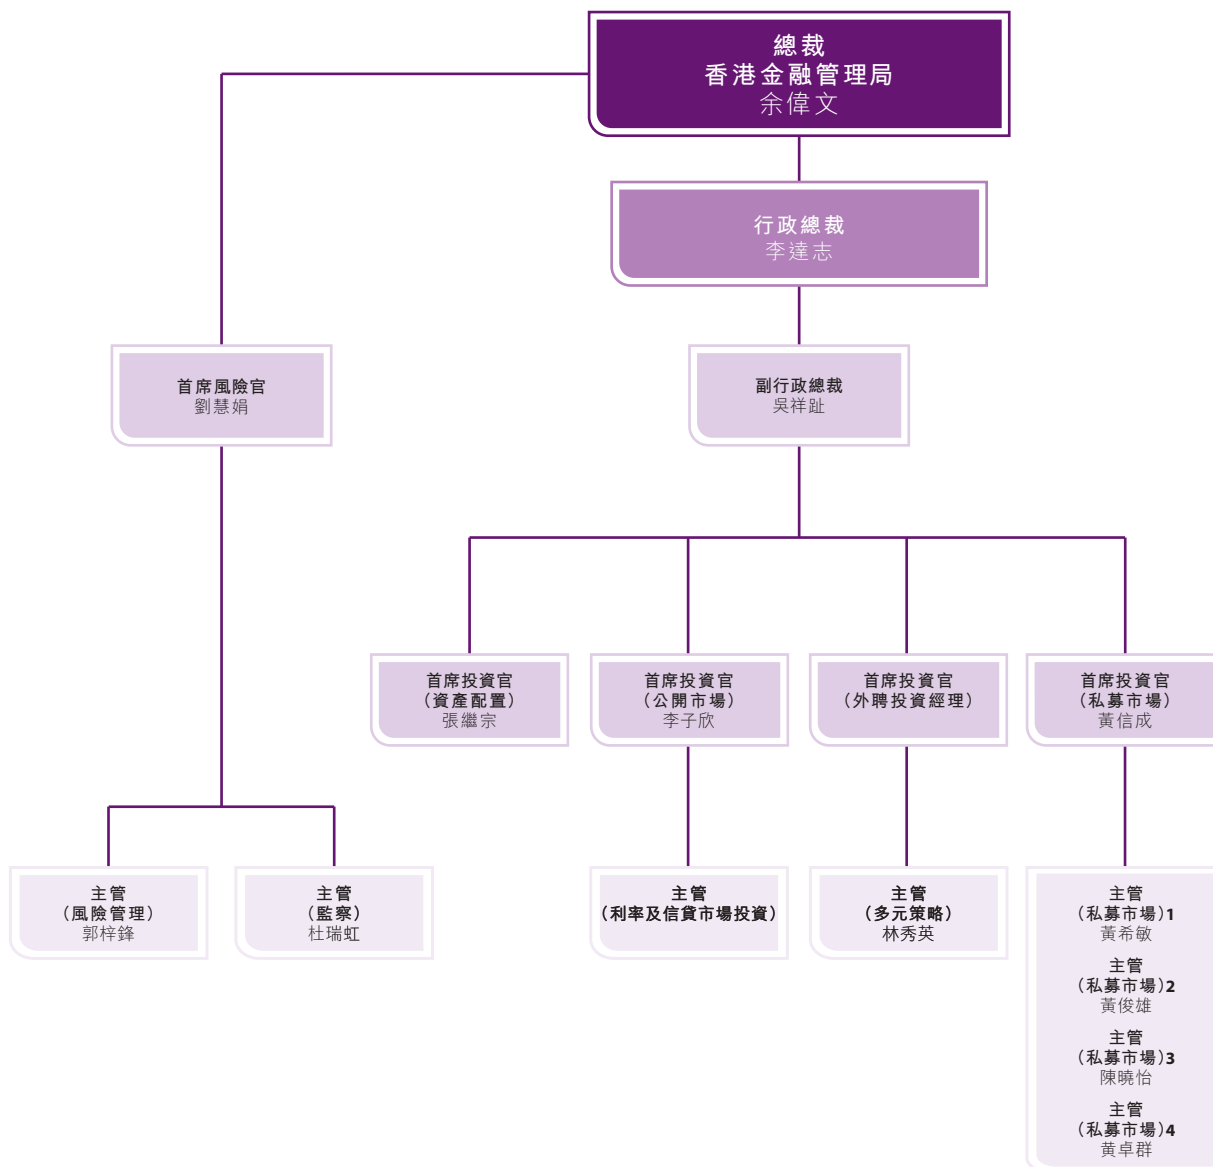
總裁
香港金融管理局
余偉文

行政總裁
李達志

首席風險官
劉慧娟

副行政總裁
吳祥趾

首席投資官
（資產配置）
張繼宗

首席投資官
（公開市場）
李子欣

首席投資官
（外聘投資經理）

首席投資官
（私募市場）
黃信成

主管
（風險管理）
郭梓鋒

主管
（監察）
杜瑞虹

主管
（利率及信貸市場投資）

主管
（多元策略）
林秀英

主管
（私募市場）1
黃希敏

主管
（私募市場）2
黃俊雄

主管
（私募市場）3
陳曉怡

主管
（私募市場）4
黃卓群